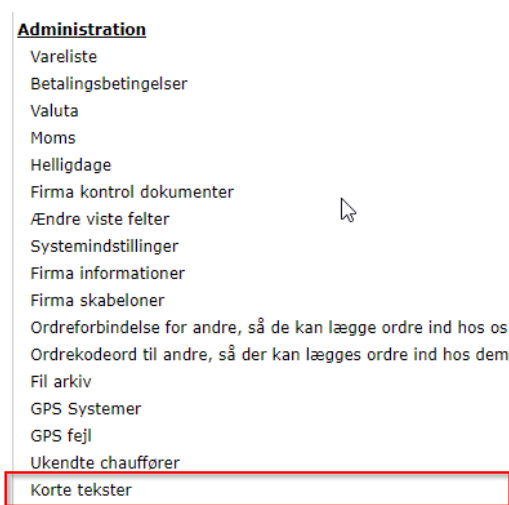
Administration
Vareliste
Betalingsbetingelser
Valuta
Moms
Helligdage
Firma kontrol dokumenter
Ændre viste felter
Systemindstillinger
Firma informationer
Firma skabeloner
Ordreforbindelse for andre, så de kan lægge ordre ind hos os
Ordrekodeord til andre, så der kan lægges ordre ind hos dem
Fil arkiv
GPS Systemer
GPS fejl
Ukendte chauffører
Korte tekster